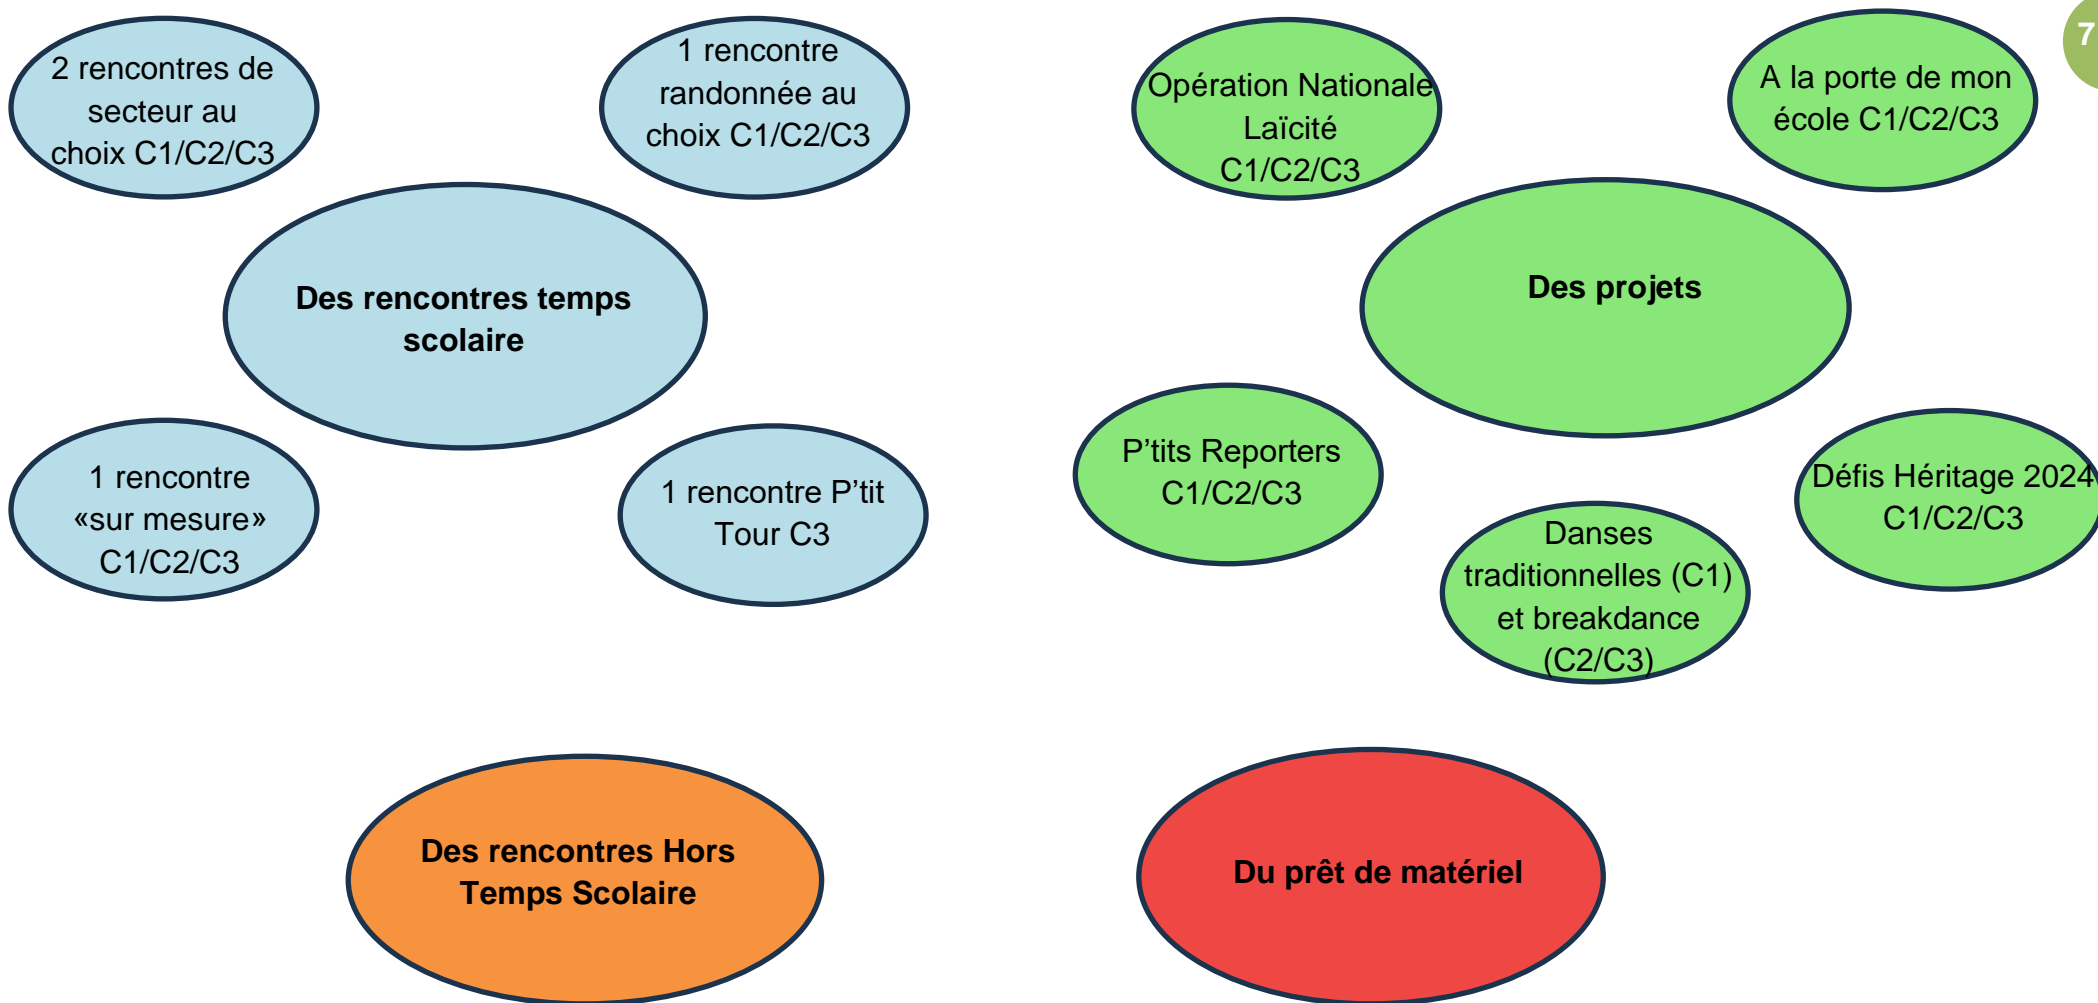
7

2 rencontres de secteur au choix C1/C2/C3

1 rencontre randonnée au choix C1/C2/C3

Des rencontres temps scolaire

1 rencontre «sur mesure» C1/C2/C3

1 rencontre P'tit Tour C3

Opération Nationale Laïcité C1/C2/C3

A la porte de mon école C1/C2/C3

Des projets

P'tits Reporters C1/C2/C3

Défis Héritage 2024 C1/C2/C3

Danses traditionnelles (C1) et breakdance (C2/C3)

Des rencontres Hors Temps Scolaire

Du prêt de matériel